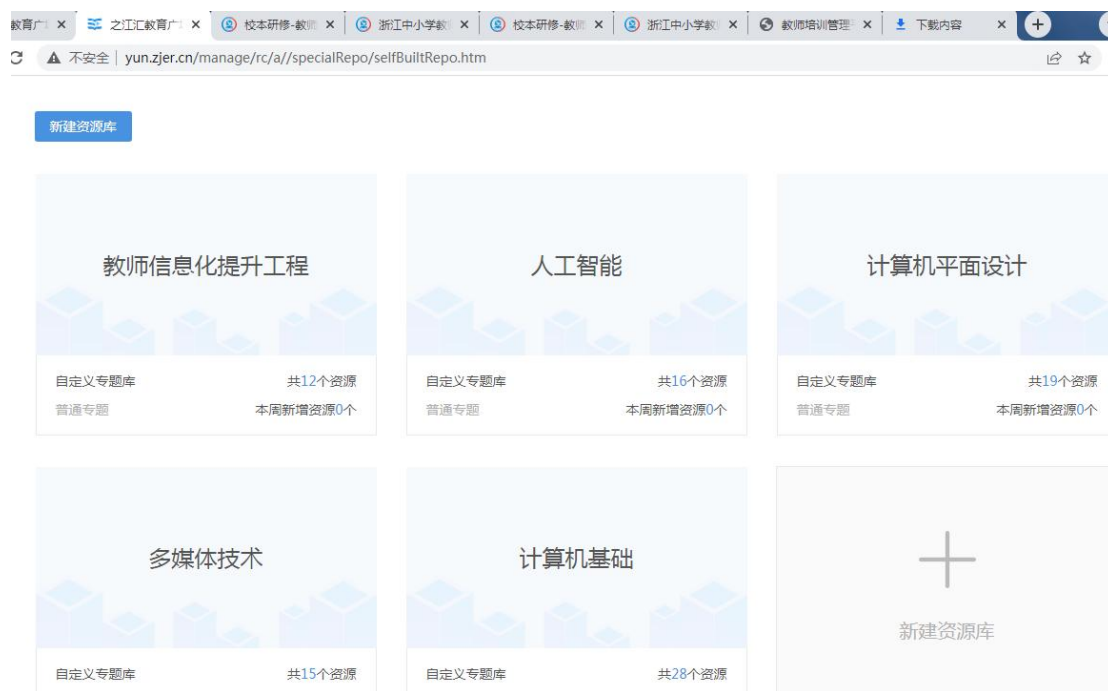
教育广 ×
之江汇教育广 ×
校本研修-教师 ×
浙江中小学教 ×
校本研修-教师 ×
浙江中小学教 ×
教师培训管理 ×
下载内容 ×

不安全 | yun.zjer.cn/manage/rc/a//specialRepo/selfBuiltRepo.htm

新建资源库

教师信息化提升工程
自定义专题库 共12个资源
普通专题 本周新增资源0个

人工智能
自定义专题库 共16个资源
普通专题 本周新增资源0个

计算机平面设计
自定义专题库 共19个资源
普通专题 本周新增资源0个

多媒体技术
自定义专题库 共15个资源

计算机基础
自定义专题库 共28个资源

新建资源库